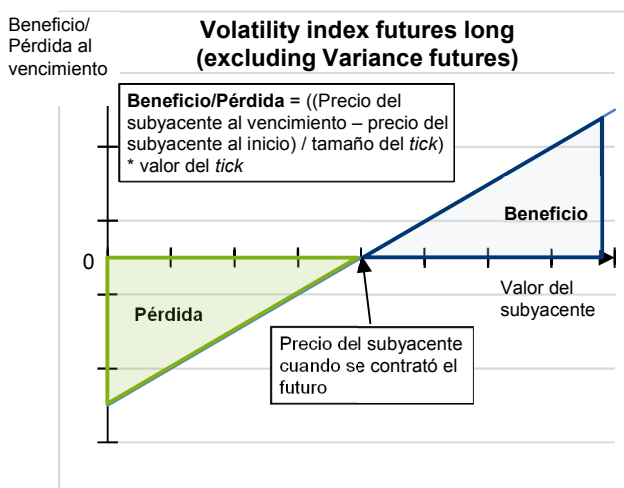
Beneficio/ Pérdida al vencimiento

**Volatility index futures long (excluding Variance futures)**

**Beneficio/Pérdida** = ((Precio del subyacente al vencimiento – precio del subyacente al inicio) / tamaño del *tick*) * valor del *tick*

**Beneficio**

0

Valor del subyacente

**Pérdida**

Precio del subyacente cuando se contrató el futuro